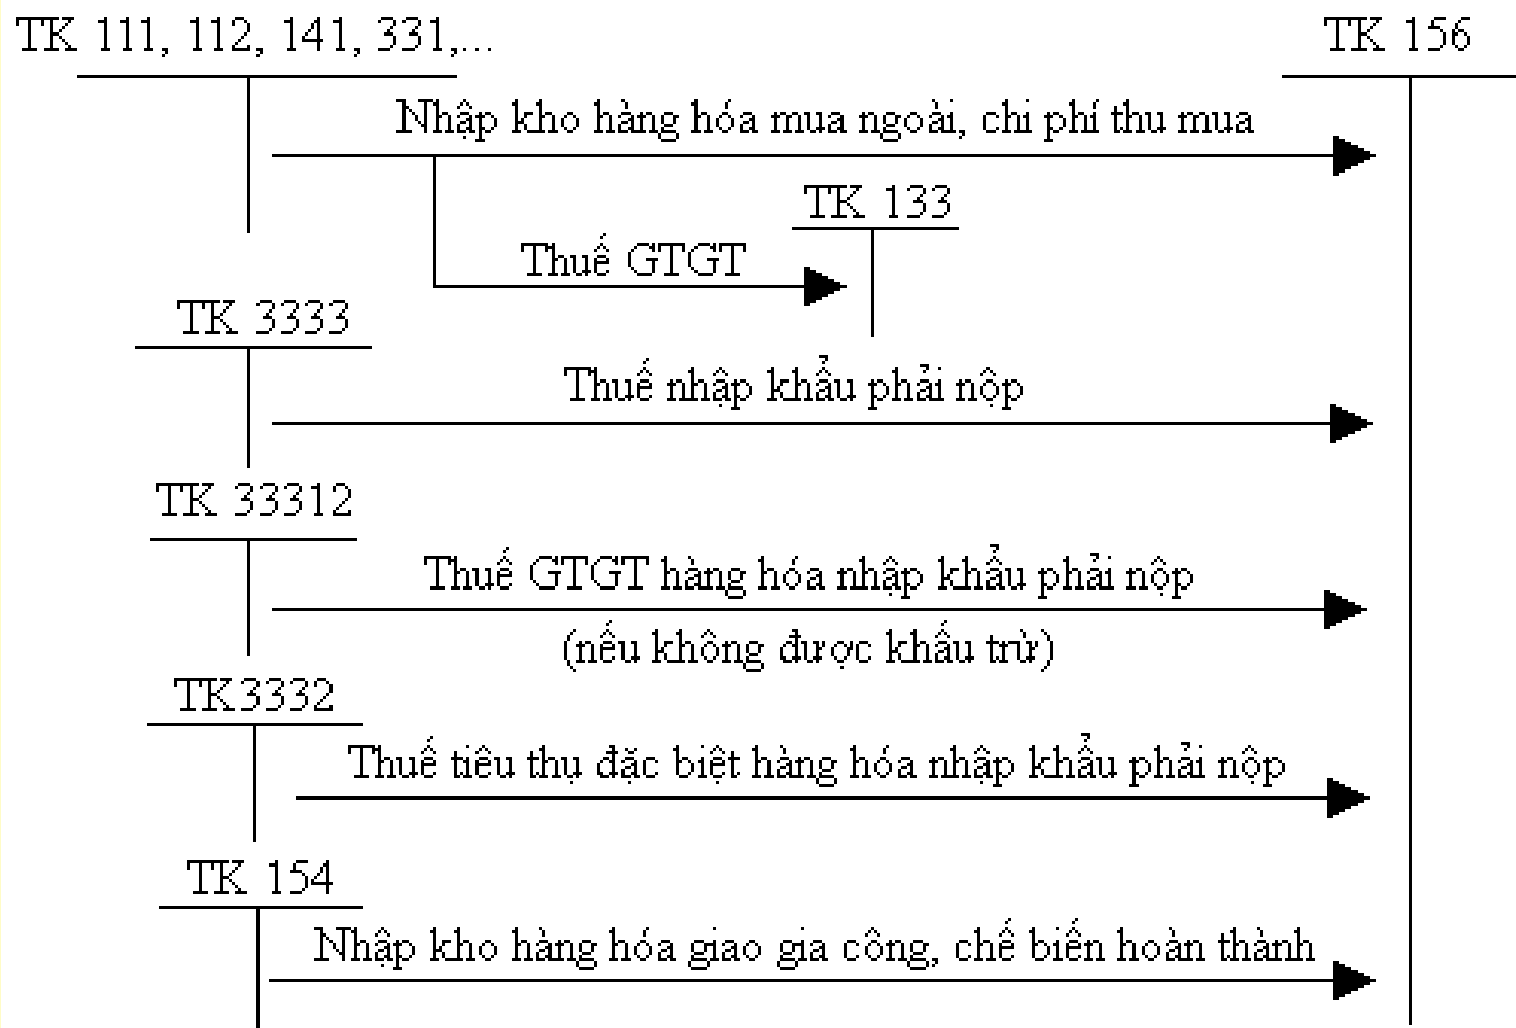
TK 111, 112, 141, 331,...

TK 156

Nhập kho hàng hóa mua ngoài, chi phí thu mua

TK 133

Thuế GTGT

TK 3333

Thuế nhập khẩu phải nộp

TK 33312

Thuế GTGT hàng hóa nhập khẩu phải nộp

(nếu không được khấu trừ)

TK3332

Thuế tiêu thụ đặc biệt hàng hóa nhập khẩu phải nộp

TK 154

Nhập kho hàng hóa giao gia công, chế biến hoàn thành